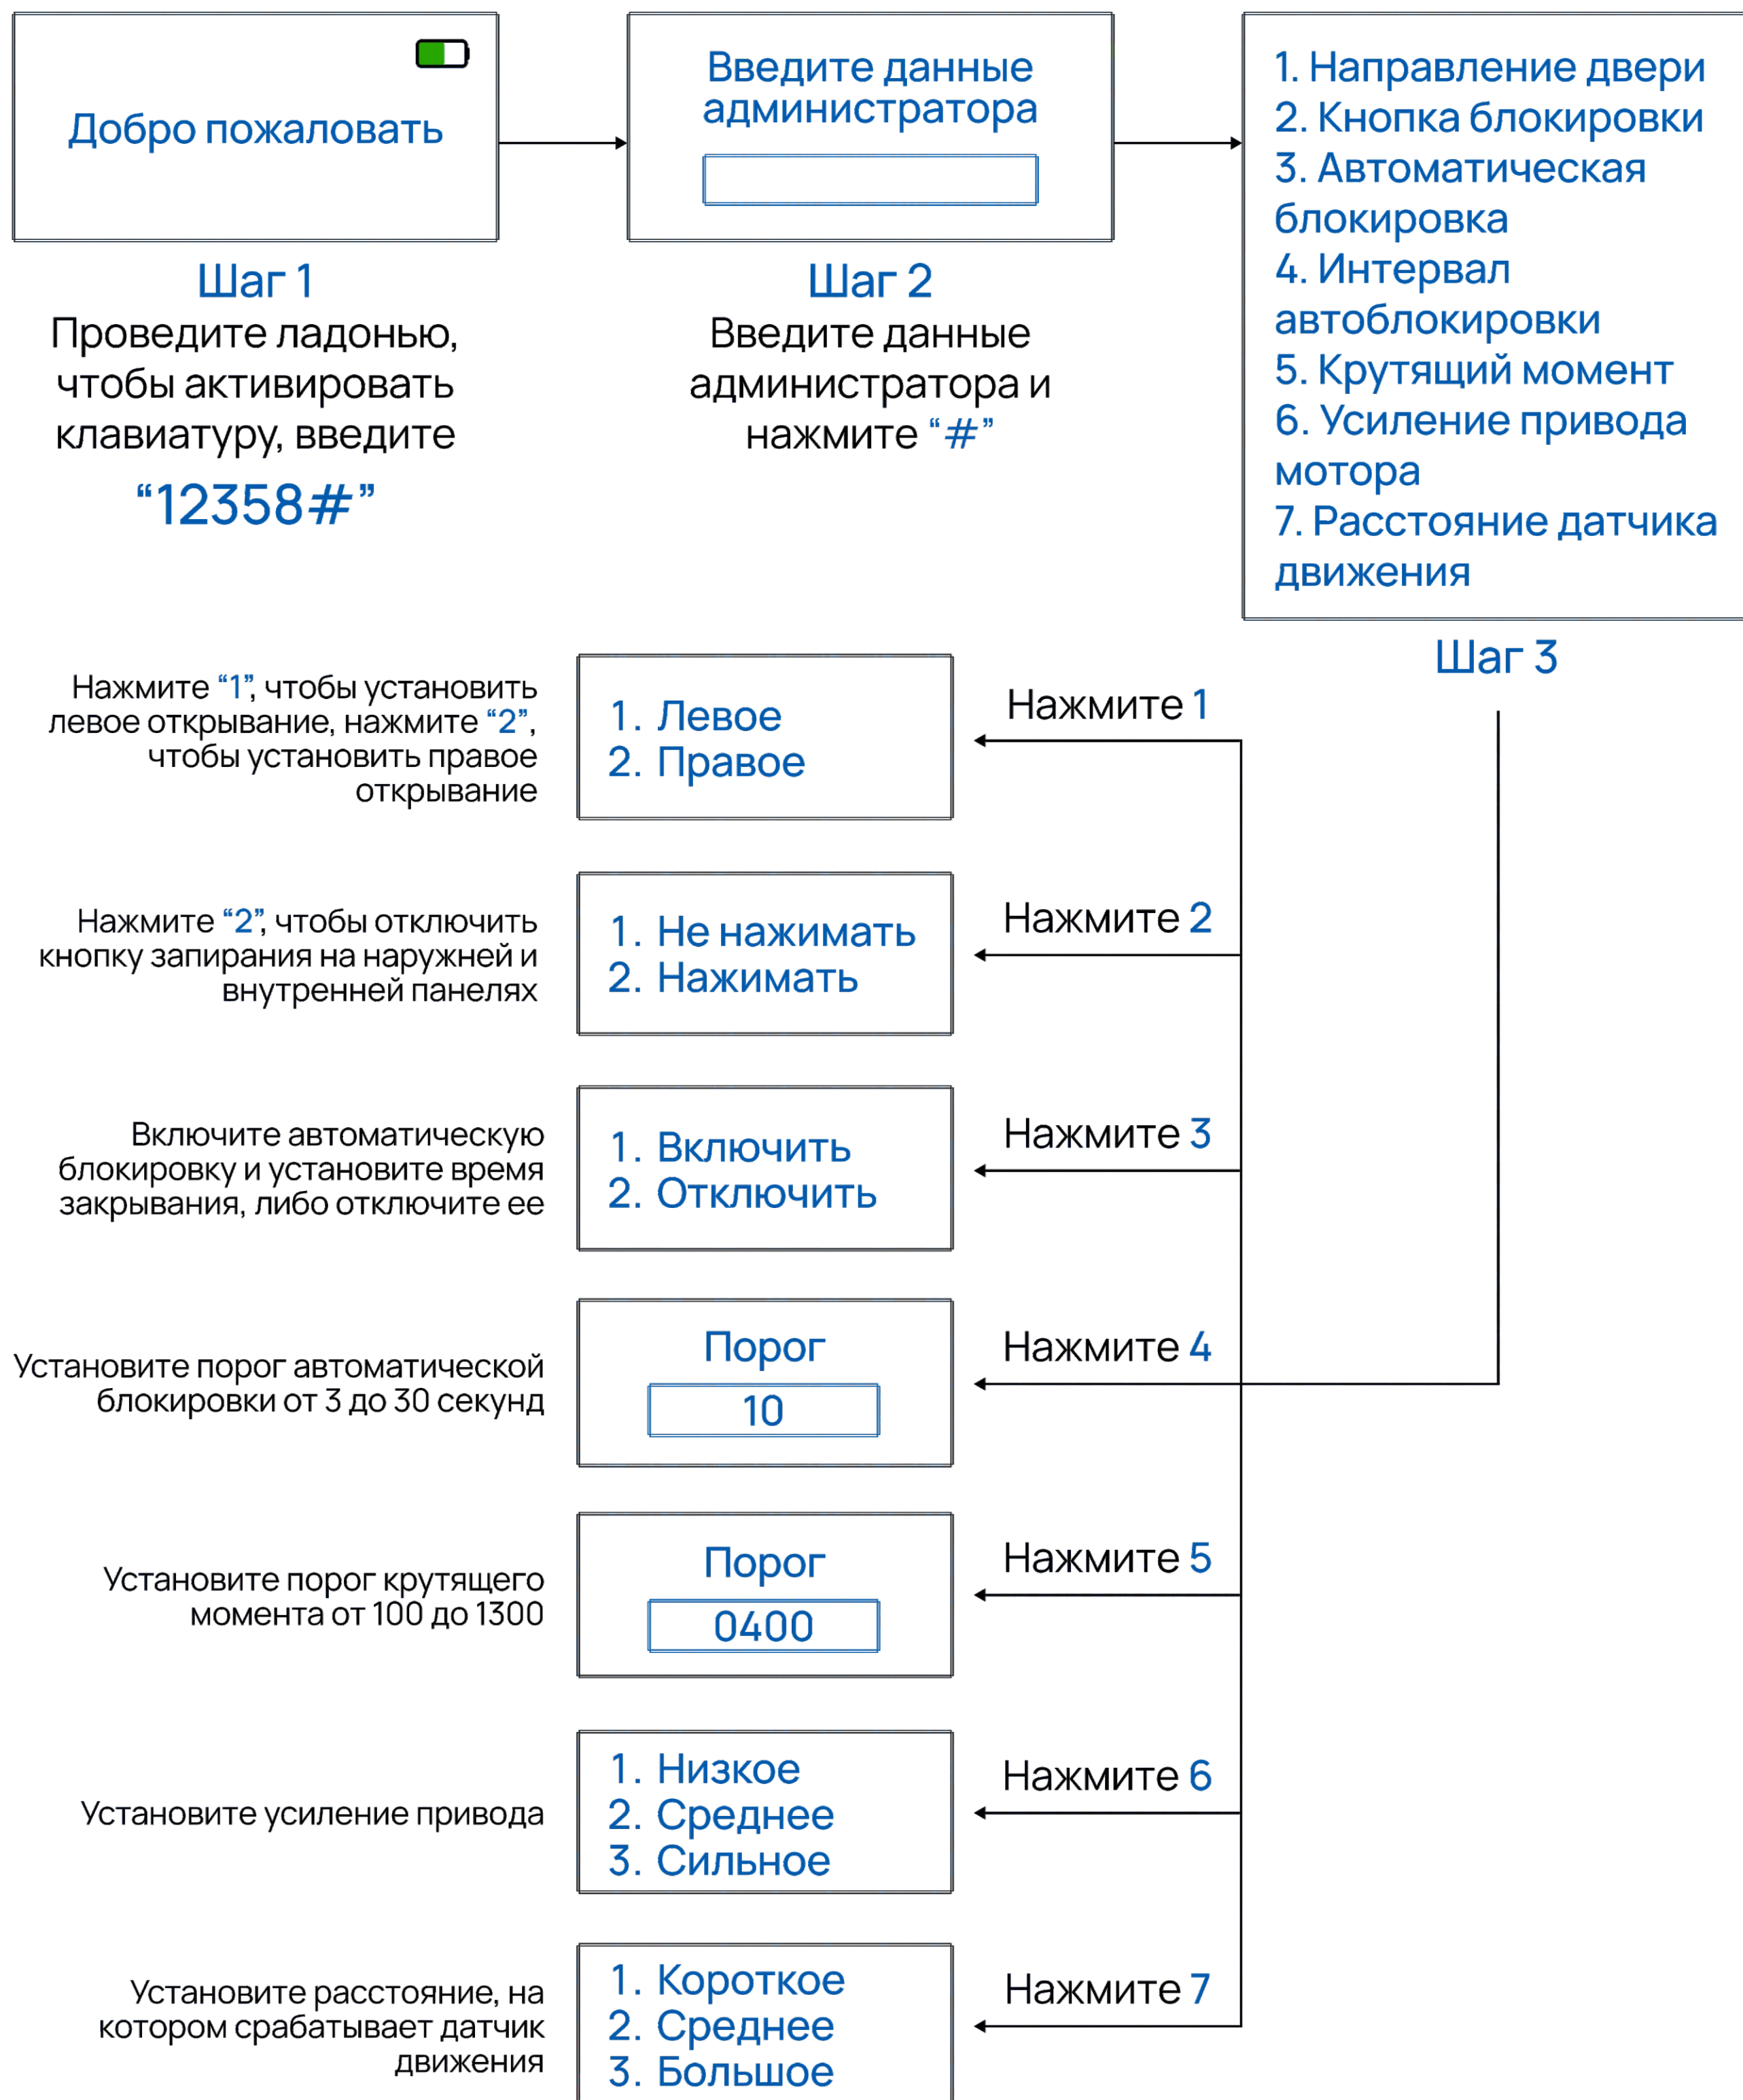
Добро пожаловать

Шаг 1
Проведите ладонью, чтобы активировать клавиатуру, введите
“12358#”

Введите данные администратора

Шаг 2
Введите данные администратора и нажмите “#”

1. Направление двери
2. Кнопка блокировки
3. Автоматическая блокировка
4. Интервал автоблокировки
5. Крутящий момент
6. Усиление привода мотора
7. Расстояние датчика движения

Шаг 3

Нажмите “1”, чтобы установить левое открывание, нажмите “2”, чтобы установить правое открывание

1. Левое
2. Правое

Нажмите 1

Нажмите “2”, чтобы отключить кнопку запирания на наружней и внутренней панелях

1. Не нажимать
2. Нажимать

Нажмите 2

Включите автоматическую блокировку и установите время закрывания, либо отключите ее

1. Включить
2. Отключить

Нажмите 3

Установите порог автоматической блокировки от 3 до 30 секунд

Порог
10

Нажмите 4

Установите порог крутящего момента от 100 до 1300

Порог
0400

Нажмите 5

Установите усиление привода

1. Низкое
2. Среднее
3. Сильное

Нажмите 6

Установите расстояние, на котором срабатывает датчик движения

1. Короткое
2. Среднее
3. Большое

Нажмите 7